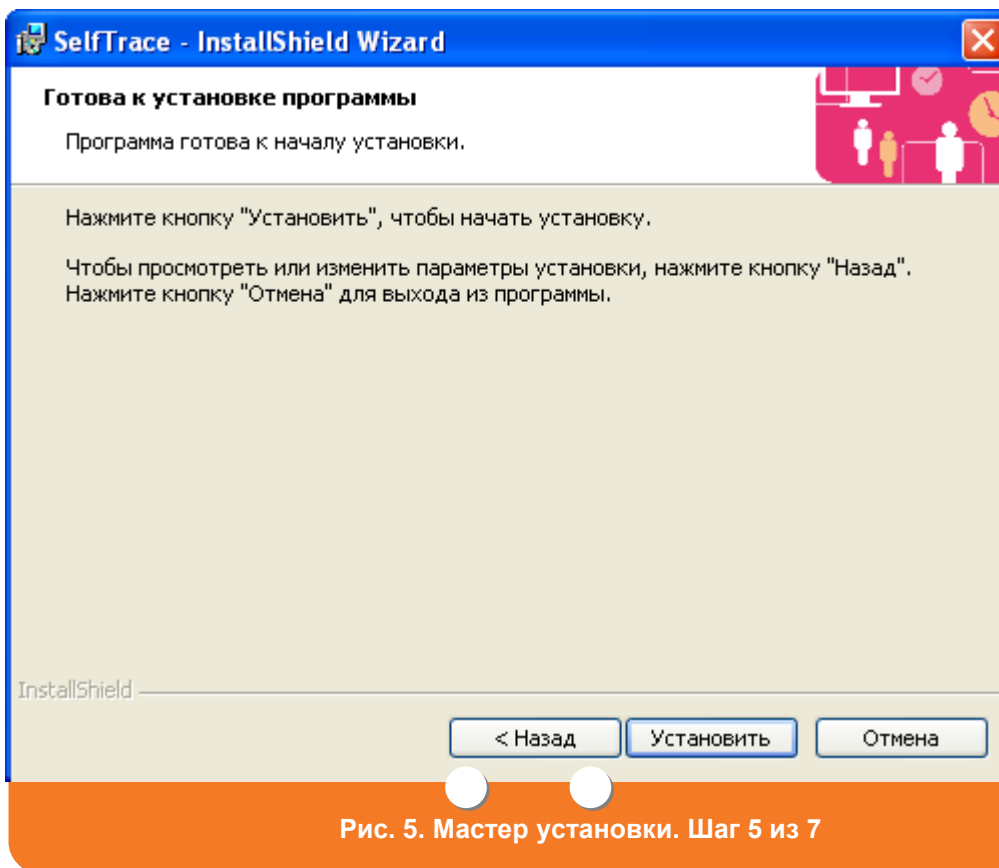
SelfTrace - InstallShield Wizard

Готова к установке программы

Программа готова к началу установки.

Нажмите кнопку "Установить", чтобы начать установку.

Чтобы просмотреть или изменить параметры установки, нажмите кнопку "Назад". Нажмите кнопку "Отмена" для выхода из программы.

InstallShield

< Назад

Установить

Отмена

Рис. 5. Мастер установки. Шаг 5 из 7